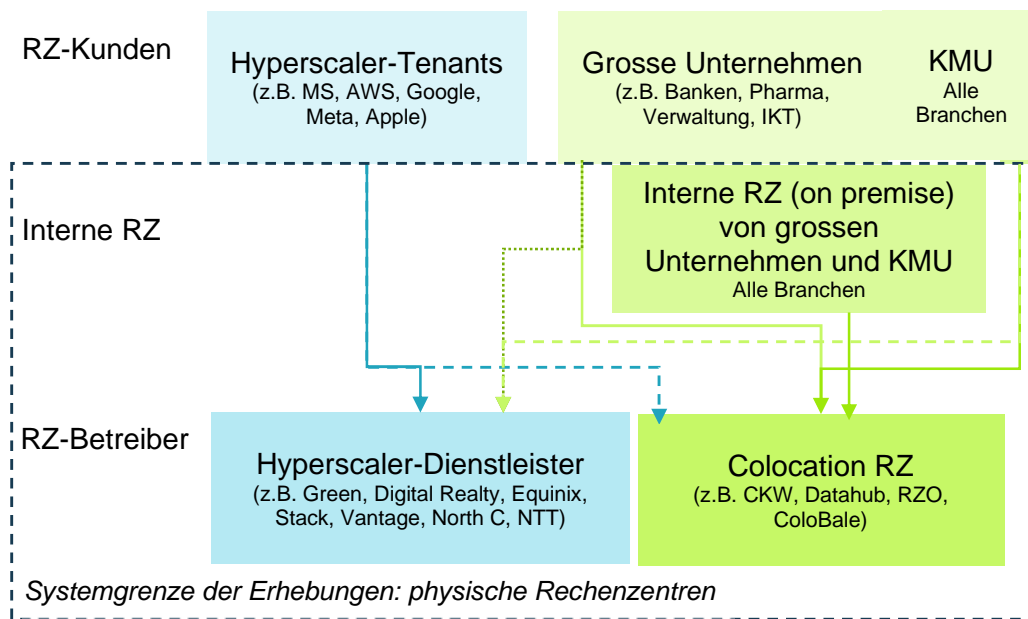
RZ-Kunden

Hyperscaler-Tenants
(z.B. MS, AWS, Google, Meta, Apple)

Grosse Unternehmen
(z.B. Banken, Pharma, Verwaltung, IKT)

KMU
Alle Branchen

Interne RZ

Interne RZ (on premise) von grossen Unternehmen und KMU
Alle Branchen

RZ-Betreiber

Hyperscaler-Dienstleister
(z.B. Green, Digital Realty, Equinix, Stack, Vantage, North C, NTT)

Colocation RZ
(z.B. CKW, Datahub, RZO, ColoBale)

Systemgrenze der Erhebungen: physische Rechenzentren